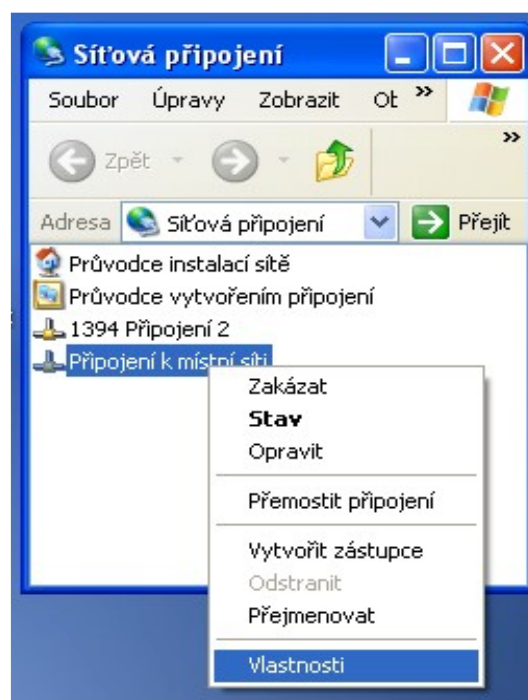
Síťová připojení

Soubor Úpravy Zobrazit Ot »

Zpět

»

Adresa Síťová připojení Přejít

Průvodce instalací sítě
Průvodce vytvořením připojení
1394 Připojení 2
Připojení k místní síti

Zakázat
Stav
Opravit
Přemostit připojení
Vytvořit zástupce
Odstranit
Přejmenovat
Vlastnosti